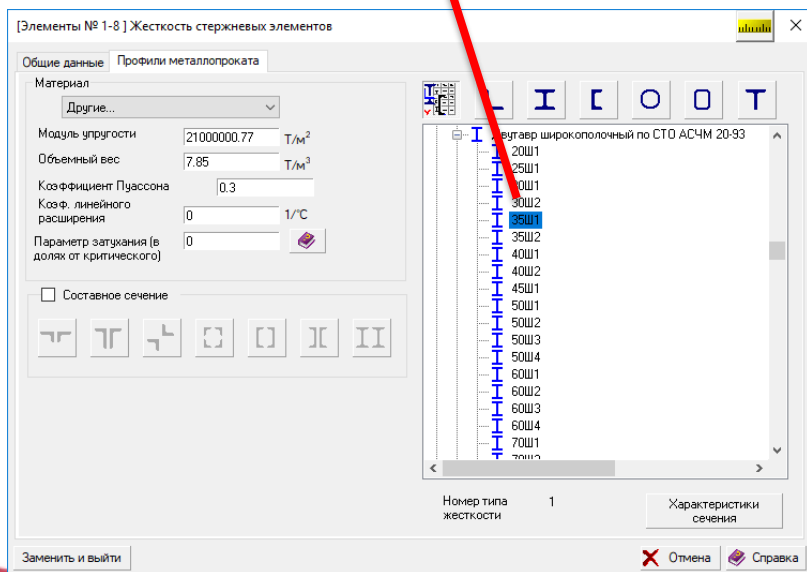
[Элементы № 1-8 ] Жесткость стержневых элементов

Общие данные | Профили металлопроката

Материал
Другие...
Модуль упругости 21000000.77 Т/м$^2$
Объемный вес 7.85 Т/м$^3$
Коэффициент Пуассона 0.3
Коэф. линейного расширения 0 1/°C
Параметр затухания (в долях от критического) 0

Составное сечение

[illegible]утавр широкополочный по СТО АСЧМ 20-93
20Ш1
25Ш1
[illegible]0Ш1
30Ш2
35Ш1
35Ш2
40Ш1
40Ш2
45Ш1
50Ш1
50Ш2
50Ш3
50Ш4
60Ш1
60Ш2
60Ш3
60Ш4
70Ш1
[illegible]

Номер типа жесткости 1
Характеристики сечения

Заменить и выйти
Отмена
Справка